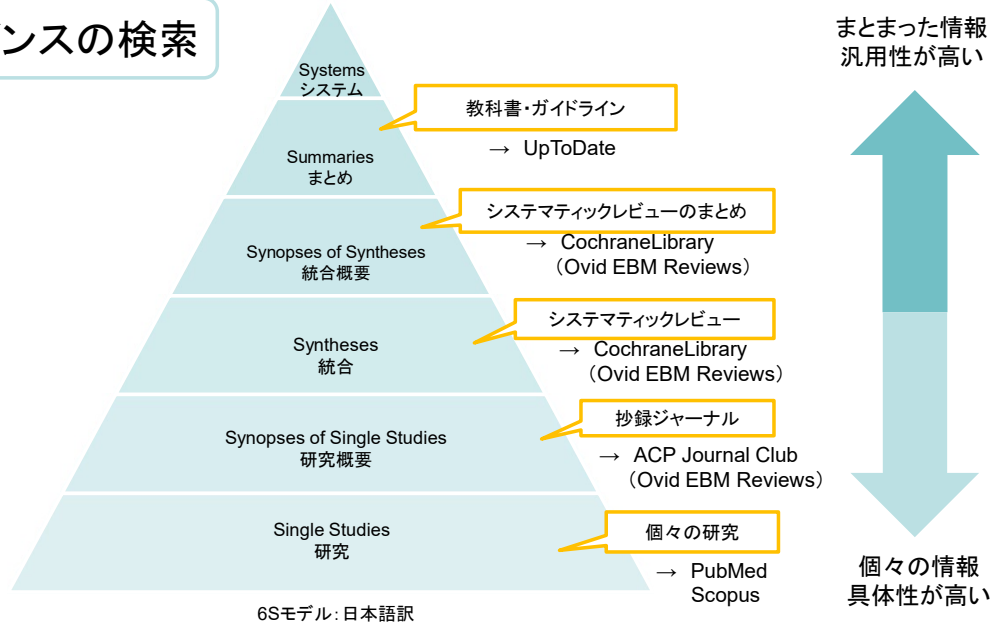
ンスの検索

Systems
システム

Summaries
まとめ

Synopses of Syntheses
統合概要

Syntheses
統合

Synopses of Single Studies
研究概要

Single Studies
研究

6Sモデル: 日本語訳

教科書・ガイドライン
→ UpToDate

システマティックレビューのまとめ
→ CochraneLibrary
（Ovid EBM Reviews）

システマティックレビュー
→ CochraneLibrary
（Ovid EBM Reviews）

抄録ジャーナル
→ ACP Journal Club
（Ovid EBM Reviews）

個々の研究
→ PubMed
Scopus

まとまった情報
汎用性が高い

個々の情報
具体性が高い